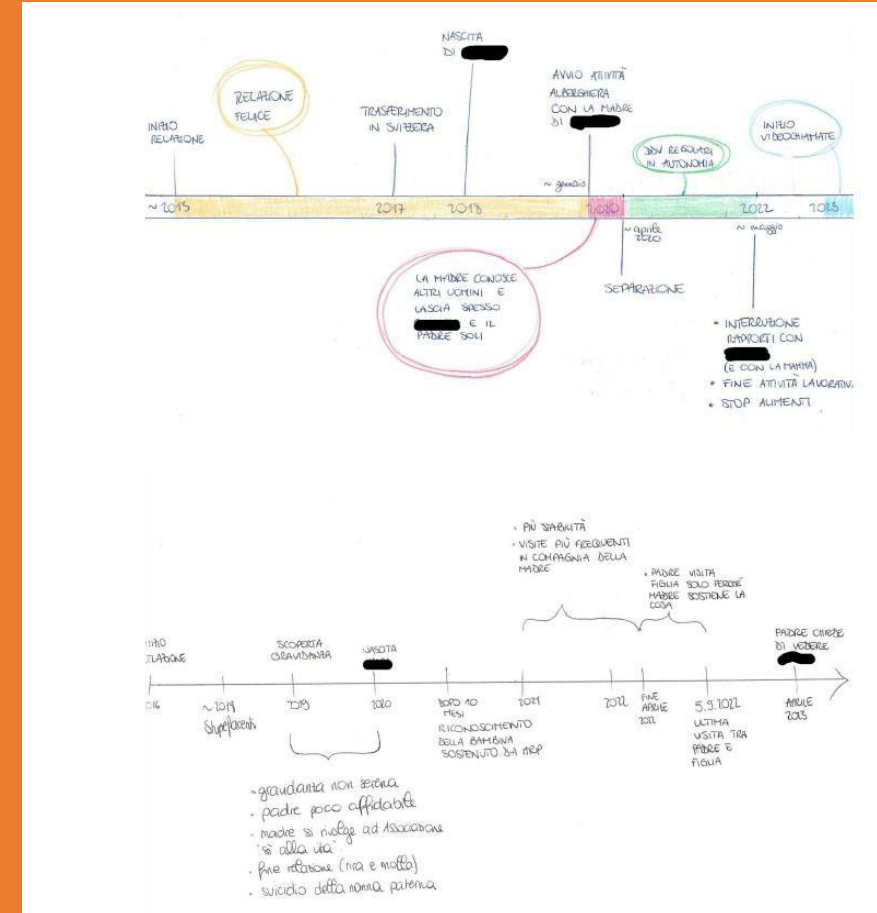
NASCITA DI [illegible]

RELAZIONE FELICE

TRASFERIMENTO IN SVIZZERA

INIZIO RELAZIONE

AVVIO ATTIVITÀ ALBERGHIERA CON LA MADRE DI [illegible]

DDV REGOLARI IN AUTONOMIA

INIZIO VIDEOCHIAMATE

~ gennaio

~ 2015 | 2017 | 2018 | 2020 | 2022 | 2023

~ aprile 2020

~ maggio

LA MADRE CONOSCE ALTRI UOMINI E LASCIA SPESSO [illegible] E IL PADRE SOLI

SEPARAZIONE

• INTERRUZIONE RAPPORTI CON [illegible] (E CON LA MAMMA)
• FINE ATTIVITÀ LAVORATIV.
• STOP ALIMENTI

• PIÙ STABILITÀ
• VISITE PIÙ FREQUENTI IN COMPAGNIA DELLA MADRE

• PADRE VISITA FIGLIA SOLO PERCHÉ MADRE SOSTIENE LA COSA

INIZIO RELAZIONE

SCOPERTA GRAVIDANZA

NASCITA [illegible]

PADRE CHIEDE DI VEDERE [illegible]

2016 | ~ 2019 Stupefacenti | 2019 | 2020 | DOPO 10 MESI RICONOSCIMENTO DELLA BAMBINA SOSTENUTO DA ARP | 2021 | 2022 | FINE APRILE 2022 | 5.9.2022 ULTIMA VISITA TRA PADRE E FIGLIA | APRILE 2023

• gravidanza non serena
• padre poco affidabile
• madre si rivolge ad Associazione "sì alla vita"
• fine relazione (tira e molla)
• suicidio della nonna paterna